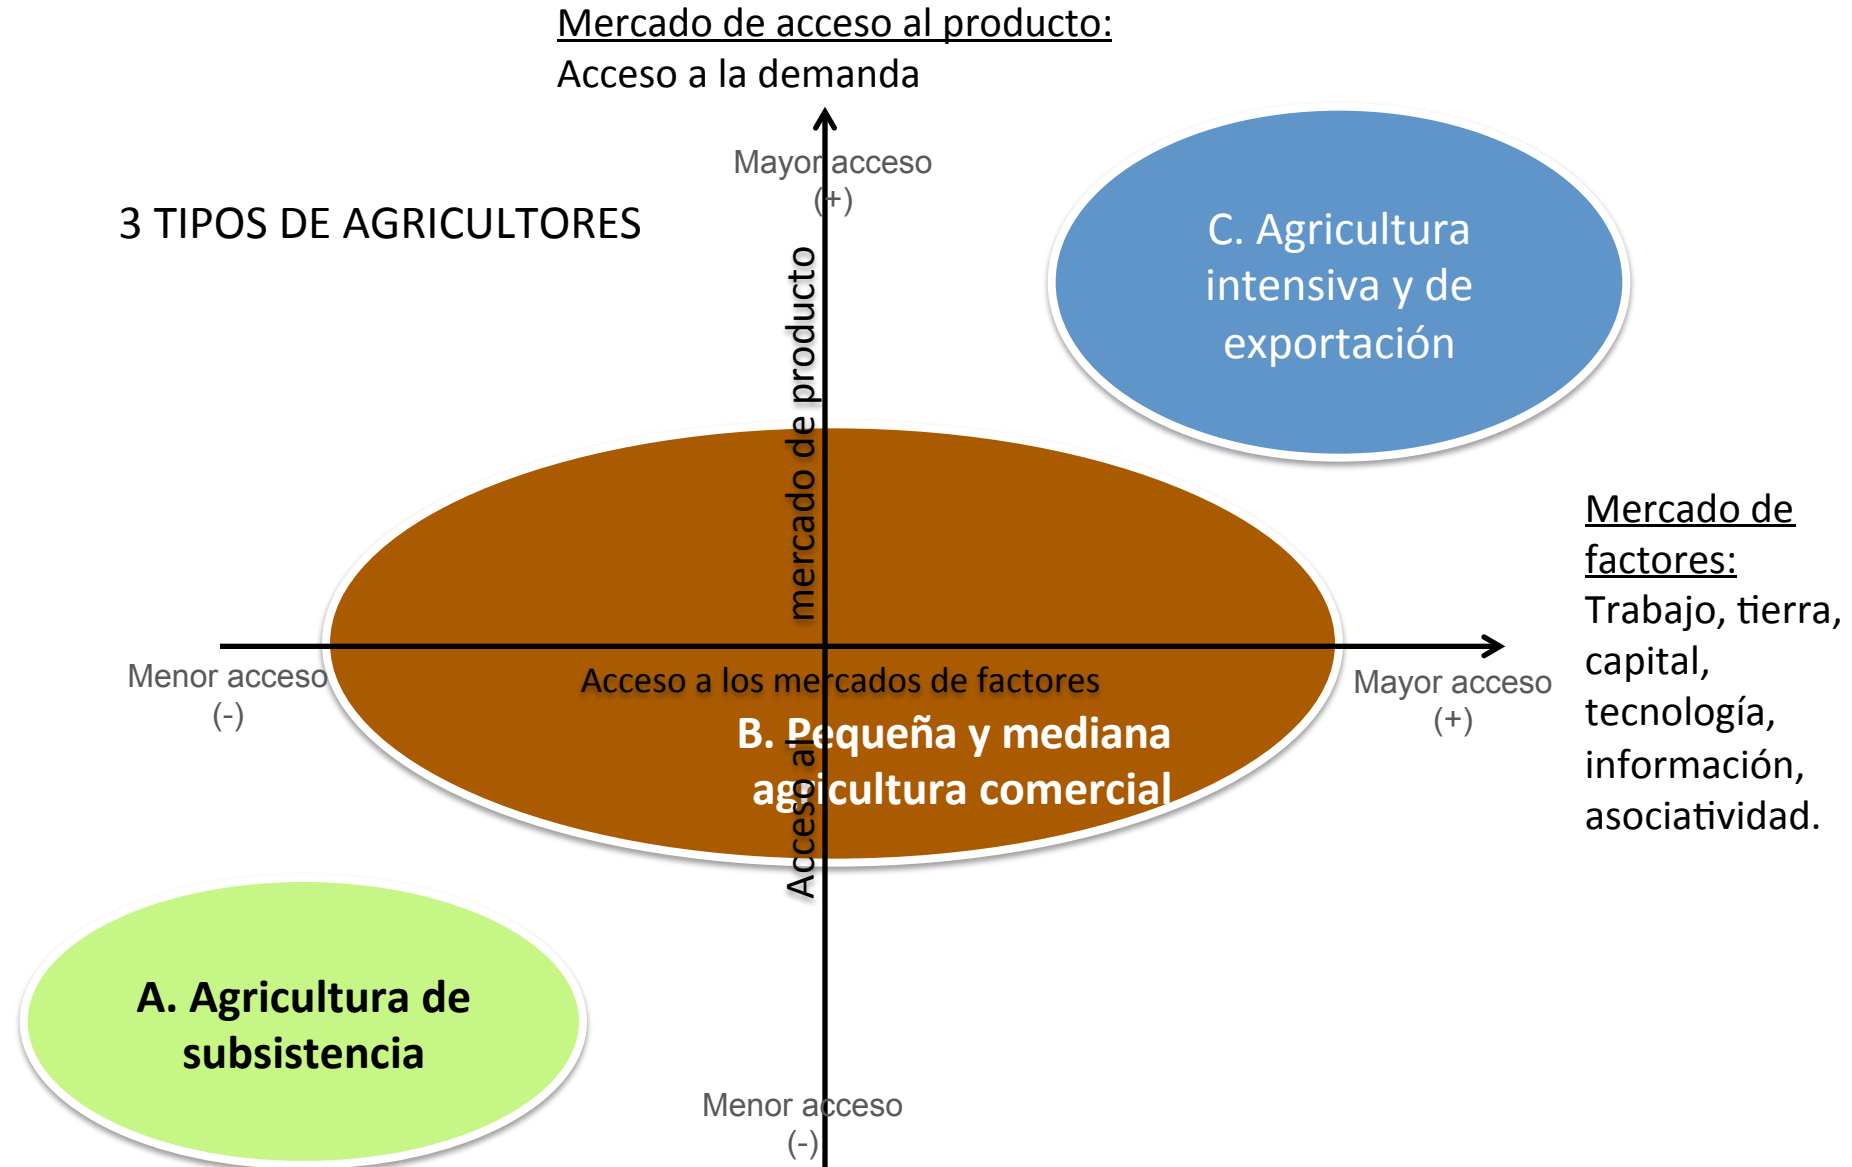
Mercado de acceso al producto:
Acceso a la demanda

Mayor acceso
(+)

3 TIPOS DE AGRICULTORES

C. Agricultura intensiva y de exportación

Acceso al mercado de producto

Mercado de factores:
Trabajo, tierra, capital, tecnología, información, asociatividad.

Menor acceso
(-)

Acceso a los mercados de factores

Mayor acceso
(+)

B. Pequeña y mediana agricultura comercial

A. Agricultura de subsistencia

Menor acceso
(-)